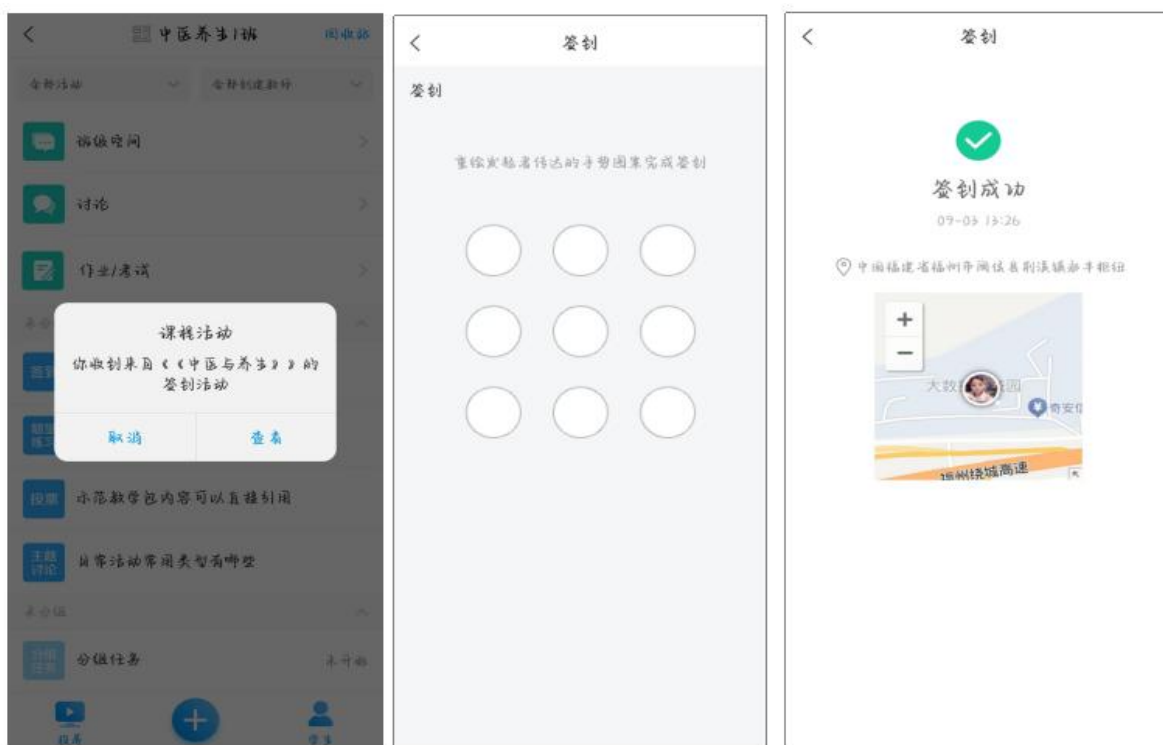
<

中医养生1班

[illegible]

全部活动

全部创建教师

班级空间

讨论

作业/考试

课程活动

你收到来自《《中医与养生》》的签到活动

取消

查看

示范教学包内容可以直接引用

日常活动常用类型有哪些

未分组

分组任务

未开始

<

签到

签到

请输入发起者设置的手势图案完成签到

<

签到

签到成功

09-03 13:26

中国福建省福州市闽侯县荆溪镇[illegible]

+

−

大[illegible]园

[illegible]

福州绕城高速